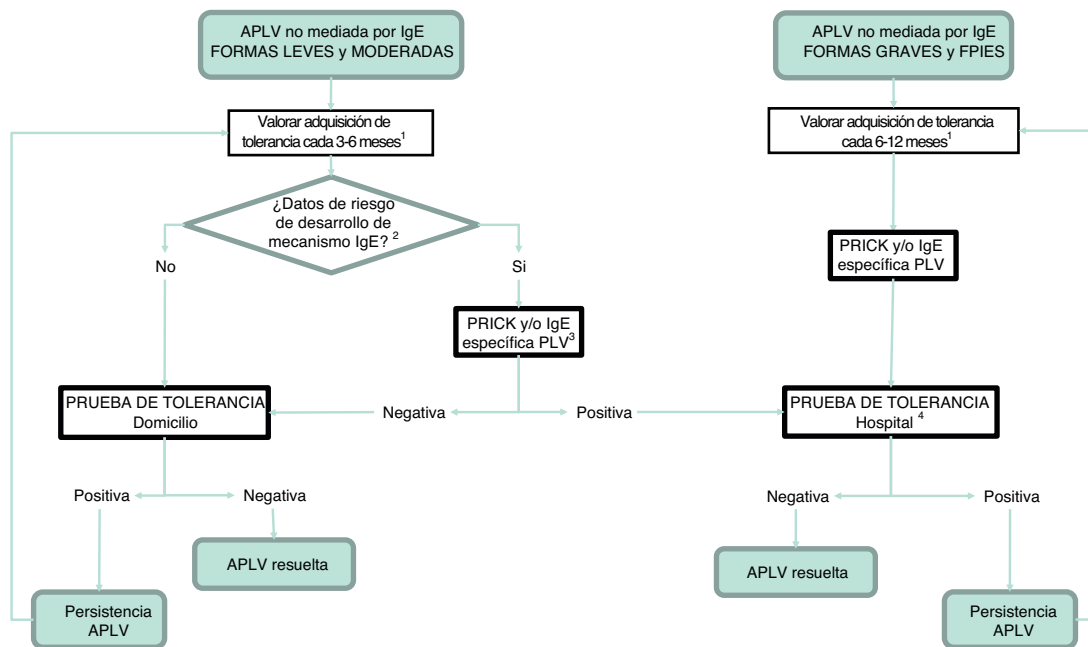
APLV no mediada por IgE FORMAS LEVES y MODERADAS

Valorar adquisición de tolerancia cada 3-6 meses$^1$

¿Datos de riesgo de desarrollo de mecanismo IgE? $^2$

No

Si

PRICK y/o IgE específica PLV$^3$

PRUEBA DE TOLERANCIA Domicilio

Negativa

Positiva

Positiva

Negativa

APLV resuelta

Persistencia APLV

APLV no mediada por IgE FORMAS GRAVES y FPIES

Valorar adquisición de tolerancia cada 6-12 meses$^1$

PRICK y/o IgE específica PLV

PRUEBA DE TOLERANCIA Hospital $^4$

Negativa

Positiva

APLV resuelta

Persistencia APLV